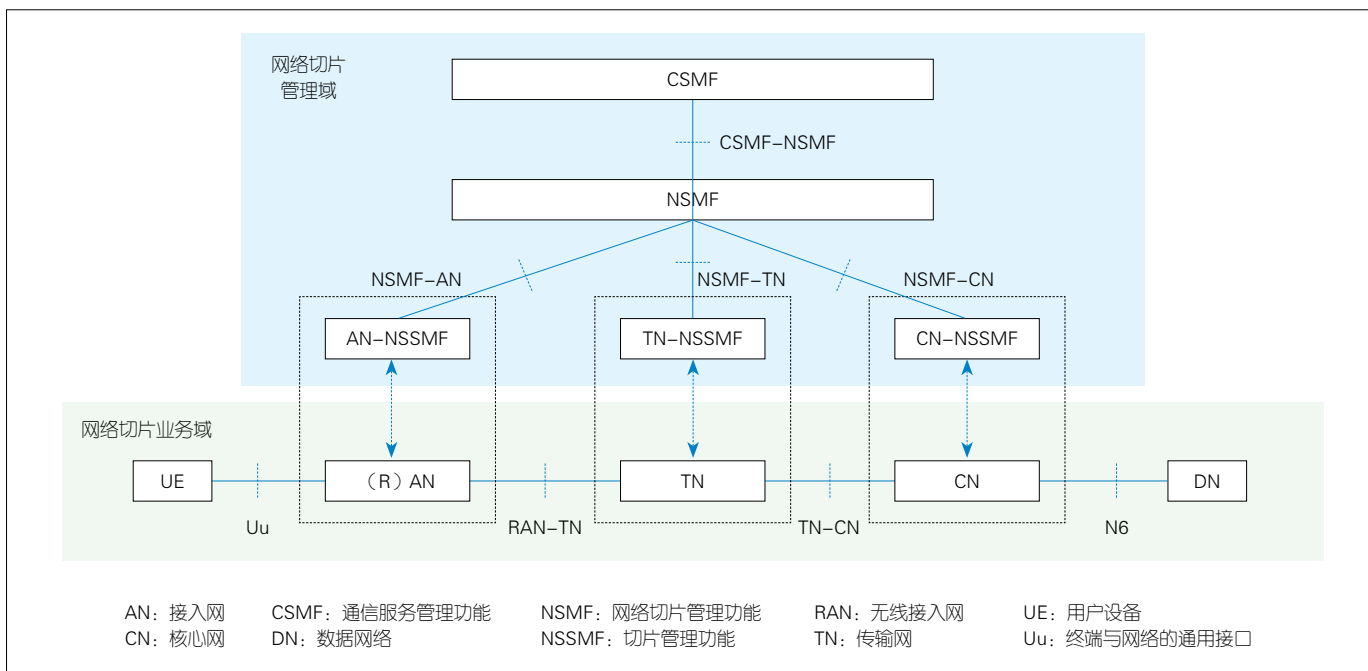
网络切片管理域

CSMF

CSMF–NSMF

NSMF

NSMF–AN

NSMF–TN

NSMF–CN

AN–NSSMF

TN–NSSMF

CN–NSSMF

网络切片业务域

UE

（R）AN

TN

CN

DN

Uu

RAN–TN

TN–CN

N6

AN：接入网
CN：核心网
CSMF：通信服务管理功能
DN：数据网络
NSMF：网络切片管理功能
NSSMF：切片管理功能
RAN：无线接入网
TN：传输网
UE：用户设备
Uu：终端与网络的通用接口